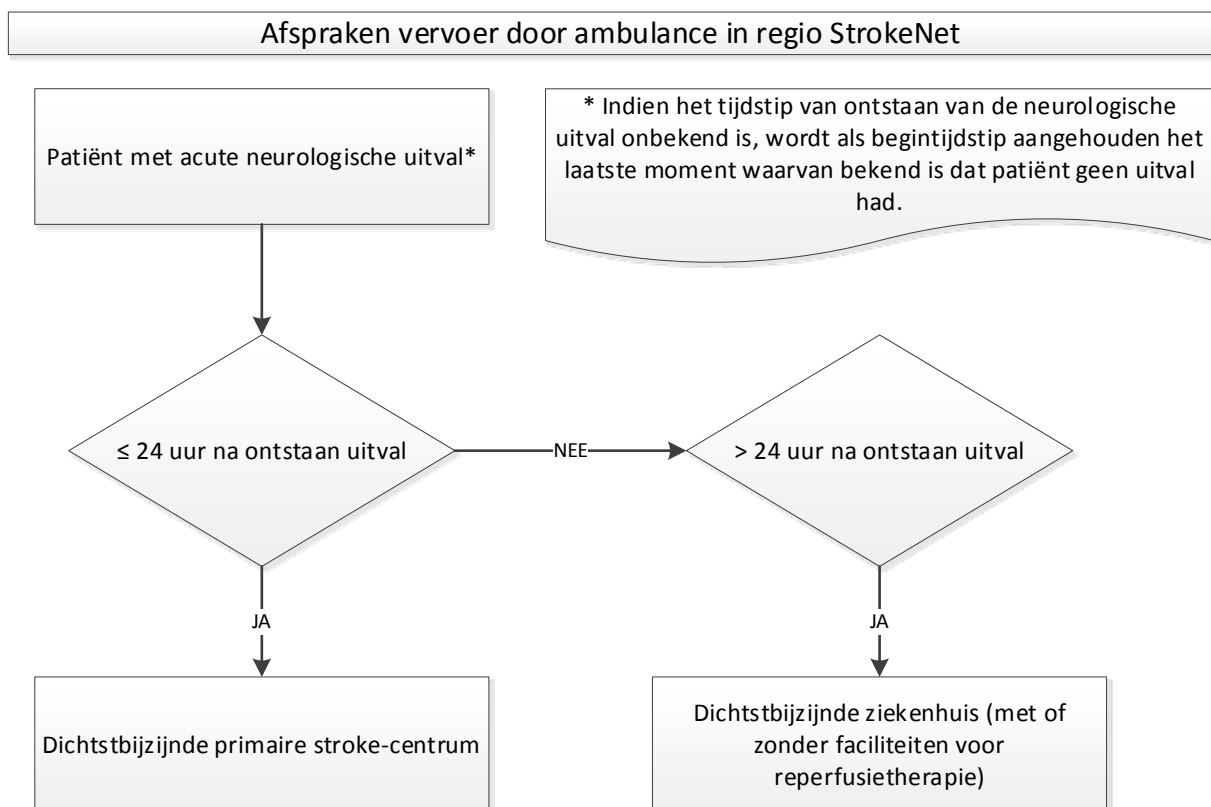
Afspraken vervoer door ambulance in regio StrokeNet

Patiënt met acute neurologische uitval*

* Indien het tijdstip van ontstaan van de neurologische uitval onbekend is, wordt als begintijdstip aangehouden het laatste moment waarvan bekend is dat patiënt geen uitval had.

$\leq$ 24 uur na ontstaan uitval

NEE

> 24 uur na ontstaan uitval

JA

JA

Dichtstbijzijnde primaire stroke-centrum

Dichtstbijzijnde ziekenhuis (met of zonder faciliteiten voor reperfusietherapie)